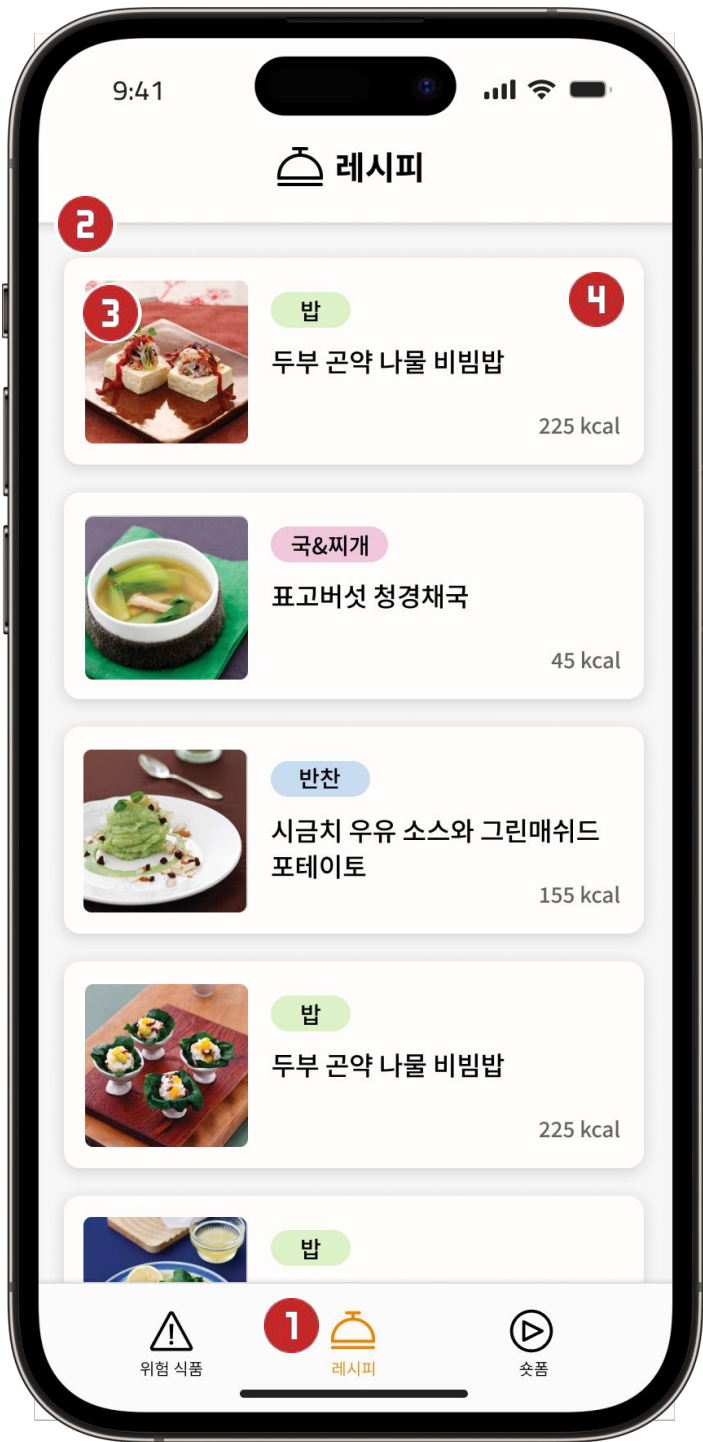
9:41

레시피

2

3

밥

4

두부 곤약 나물 비빔밥

225 kcal

국&찌개

표고버섯 청경채국

45 kcal

반찬

시금치 우유 소스와 그린매쉬드 포테이토

155 kcal

밥

두부 곤약 나물 비빔밥

225 kcal

밥

위험 식품

1

레시피

숏폼